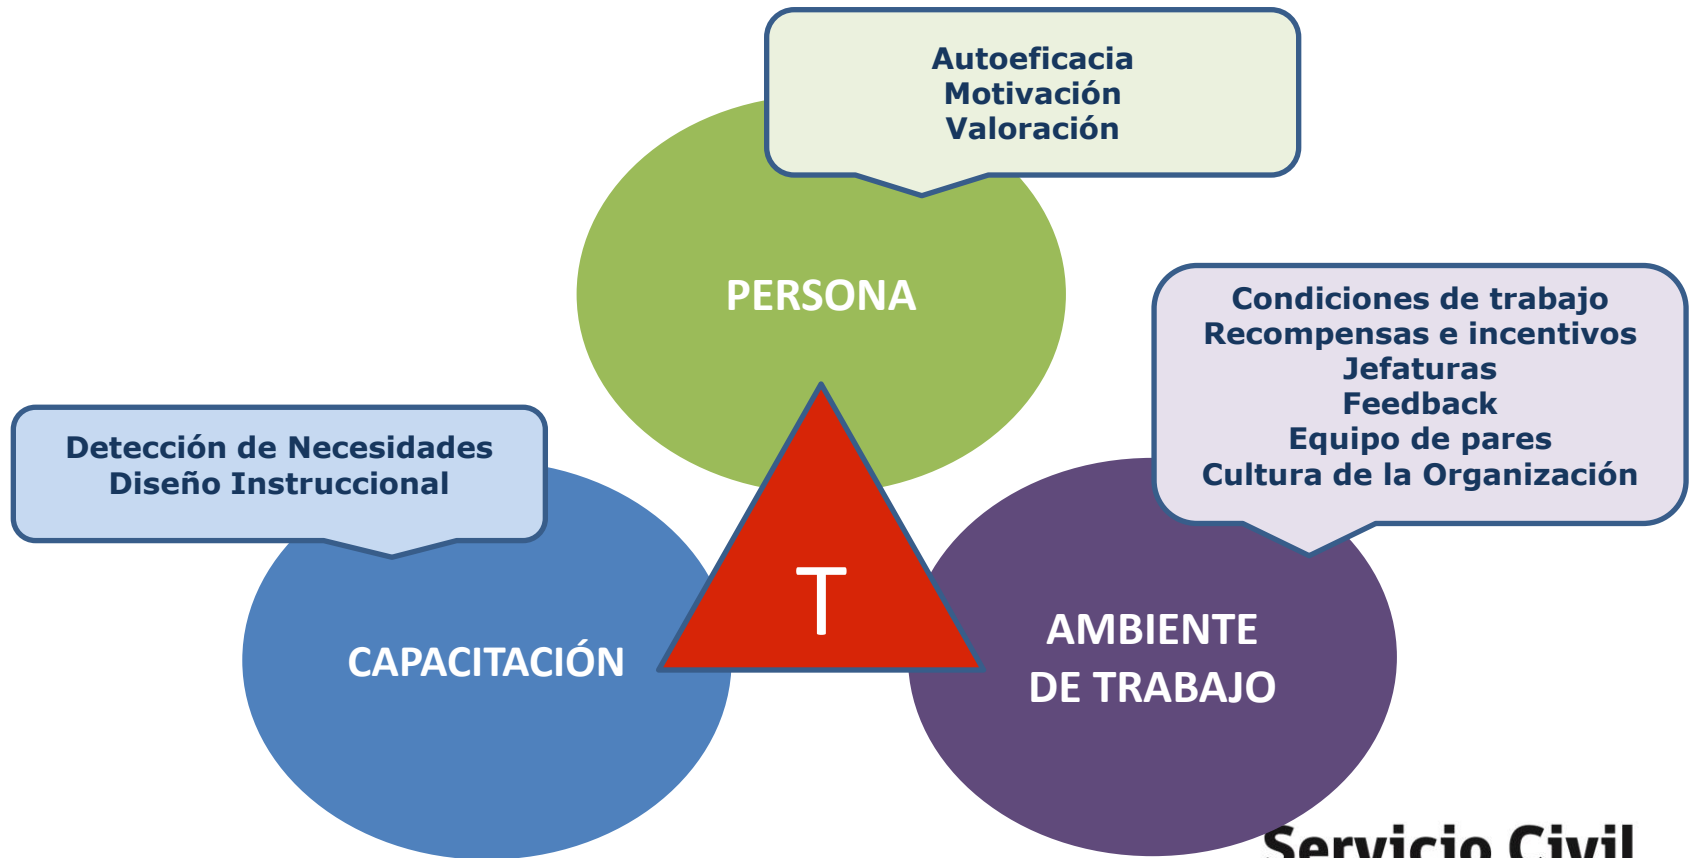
Autoeficacia
Motivación
Valoración

PERSONA

Condiciones de trabajo
Recompensas e incentivos
Jefaturas
Feedback
Equipo de pares
Cultura de la Organización

Detección de Necesidades
Diseño Instruccional

T

CAPACITACIÓN

AMBIENTE DE TRABAJO

Servicio Civil